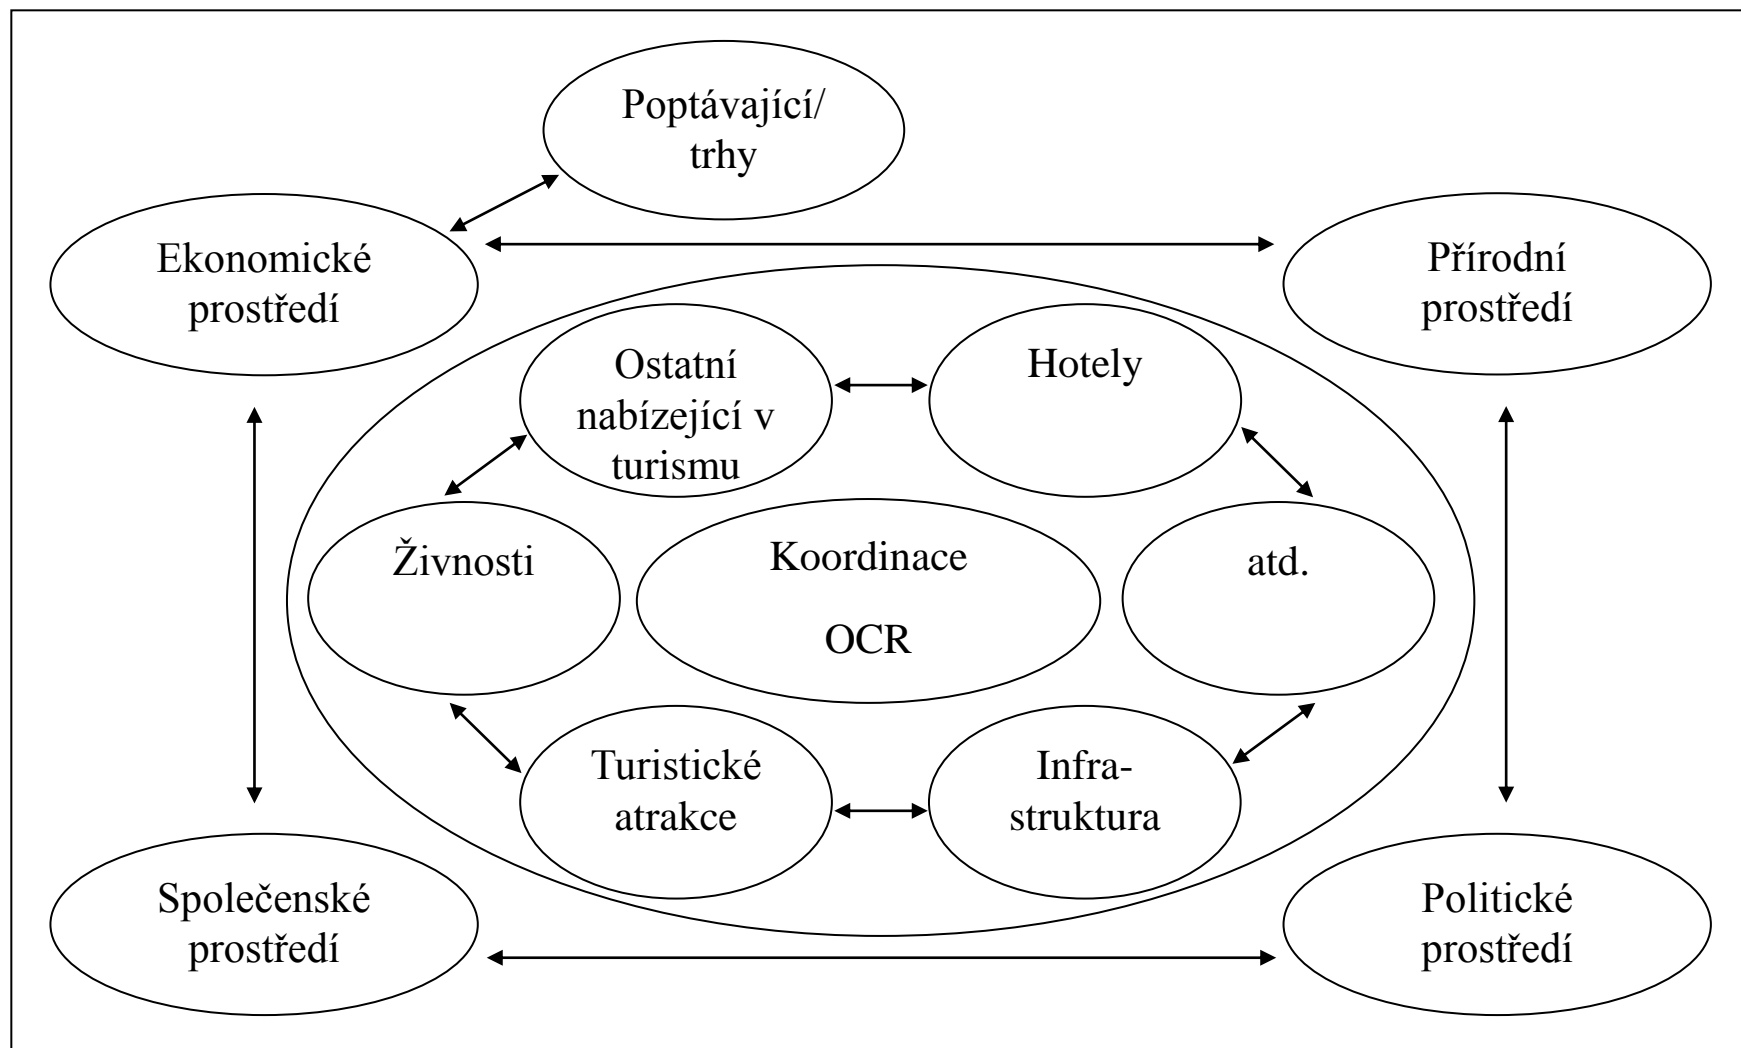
Poptávající/ trhy

Ekonomické prostředí

Přírodní prostředí

Ostatní nabízející v turismu

Hotely

Živnosti

Koordinace

OCR

atd.

Turistické atrakce

Infrastruktura

Společenské prostředí

Politické prostředí